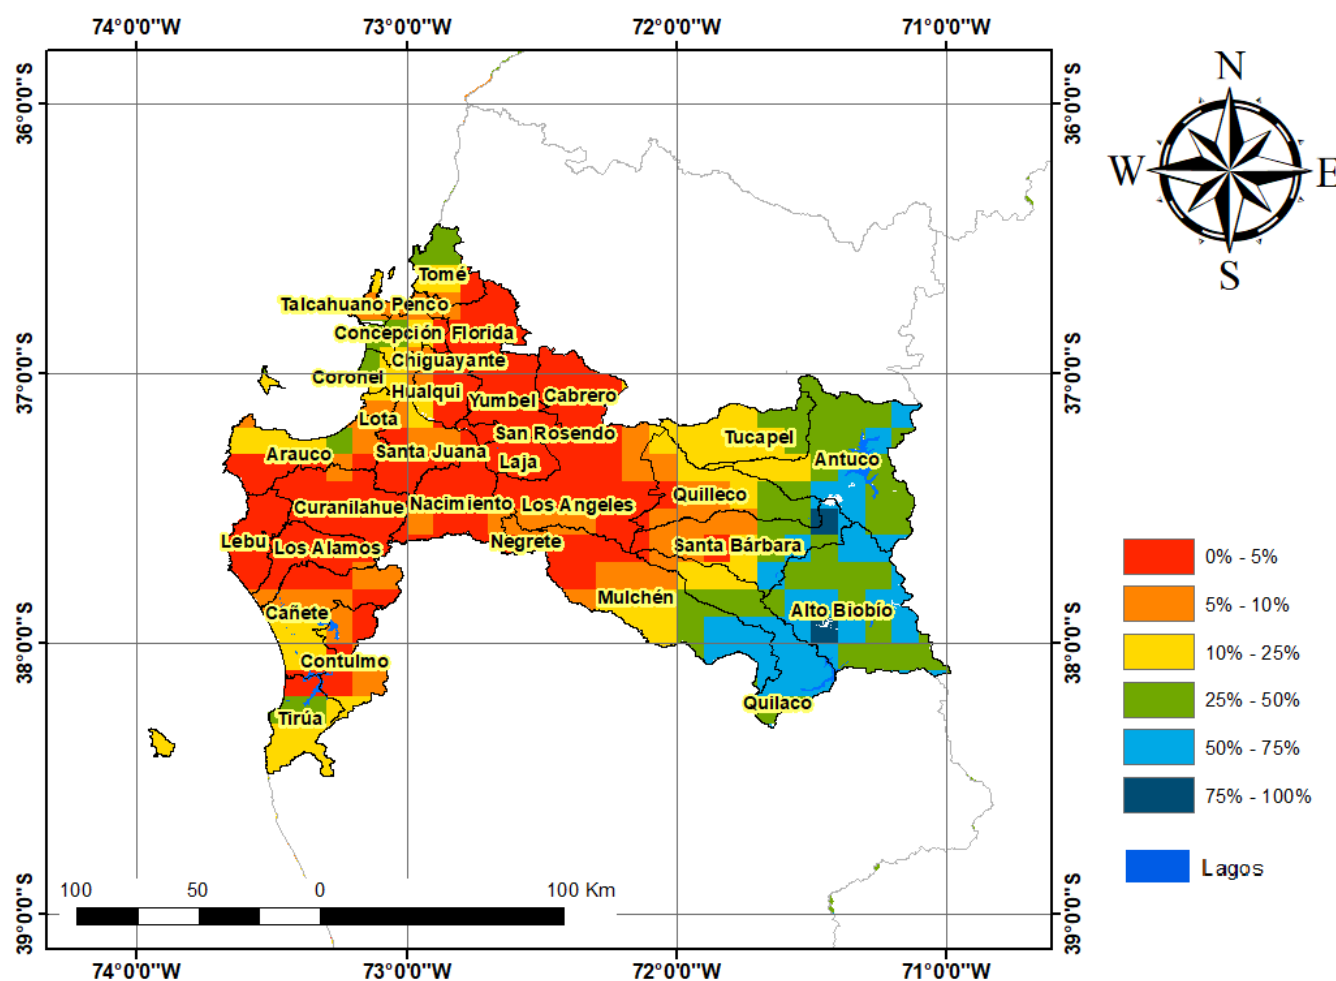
74°0'0"W
73°0'0"W
72°0'0"W
71°0'0"W

36°0'0"S
37°0'0"S
38°0'0"S
39°0'0"S

36°0'0"S
37°0'0"S
38°0'0"S
39°0'0"S

N
W
E
S

Tomé
Talcahuano
Penco
Concepción
Florida
Chiguayante
Coronel
Hualqui
Yumbel
Cabrero
Lota
San Rosendo
Tucapel
Arauco
Santa Juana
Laja
Antuco
Quilleco
Curanilahue
Nacimiento
Los Angeles
Lebu
Los Alamos
Negrete
Santa Bárbara
Mulchén
Cañete
Alto Biobío
Contulmo
Tirúa
Quilaco

0% - 5%
5% - 10%
10% - 25%
25% - 50%
50% - 75%
75% - 100%
Lagos

100
50
0
100 Km

74°0'0"W
73°0'0"W
72°0'0"W
71°0'0"W